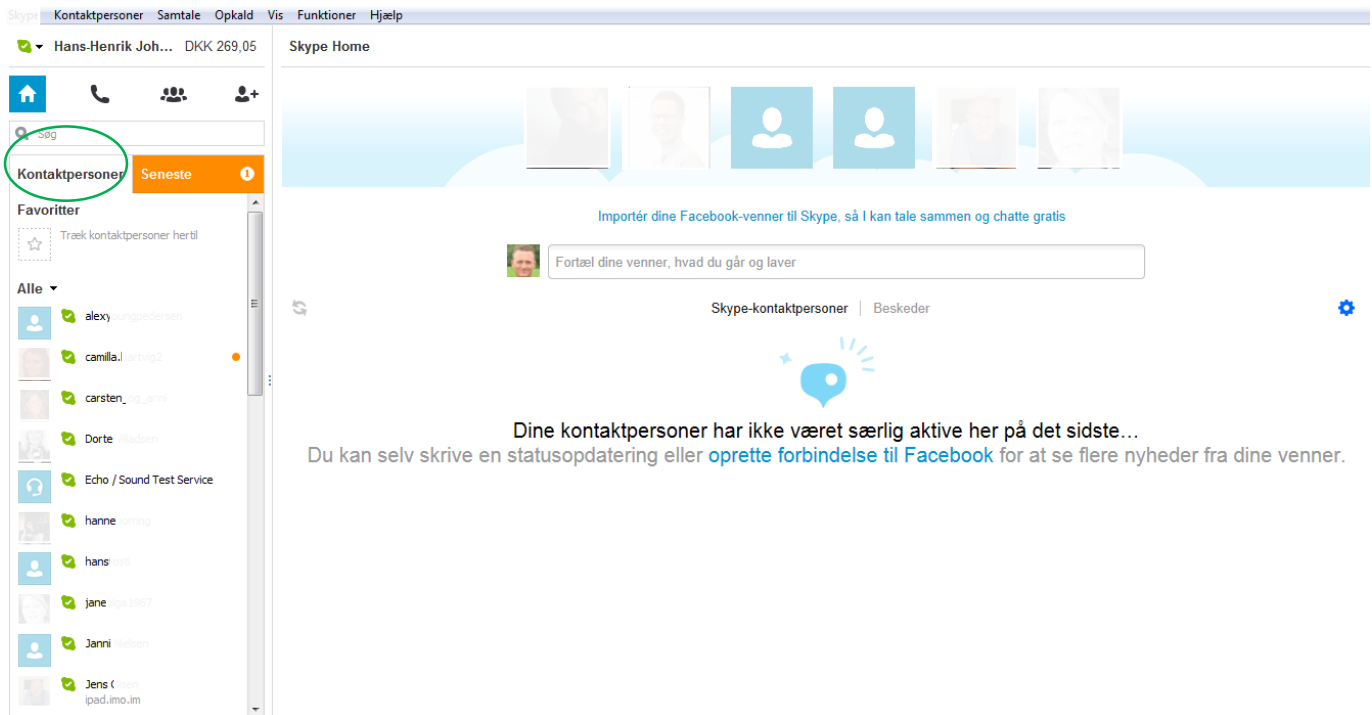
Skype Kontaktpersoner Samtale Opkald Vis Funktioner Hjælp

Hans-Henrik Joh... DKK 269,05

Søg

Kontaktpersoner

Seneste 1

Favoritter

Træk kontaktpersoner hertil

Alle

alexy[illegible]

camilla.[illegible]

carsten_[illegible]

Dorte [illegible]

Echo / Sound Test Service

hanne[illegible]

hans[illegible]

jane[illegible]

Janni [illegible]

Jens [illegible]
ipad.imo.im

Skype Home

Importér dine Facebook-venner til Skype, så I kan tale sammen og chatte gratis

Fortæl dine venner, hvad du går og laver

Skype-kontaktpersoner | Beskeder

Dine kontaktpersoner har ikke været særlig aktive her på det sidste…
Du kan selv skrive en statusopdatering eller oprette forbindelse til Facebook for at se flere nyheder fra dine venner.